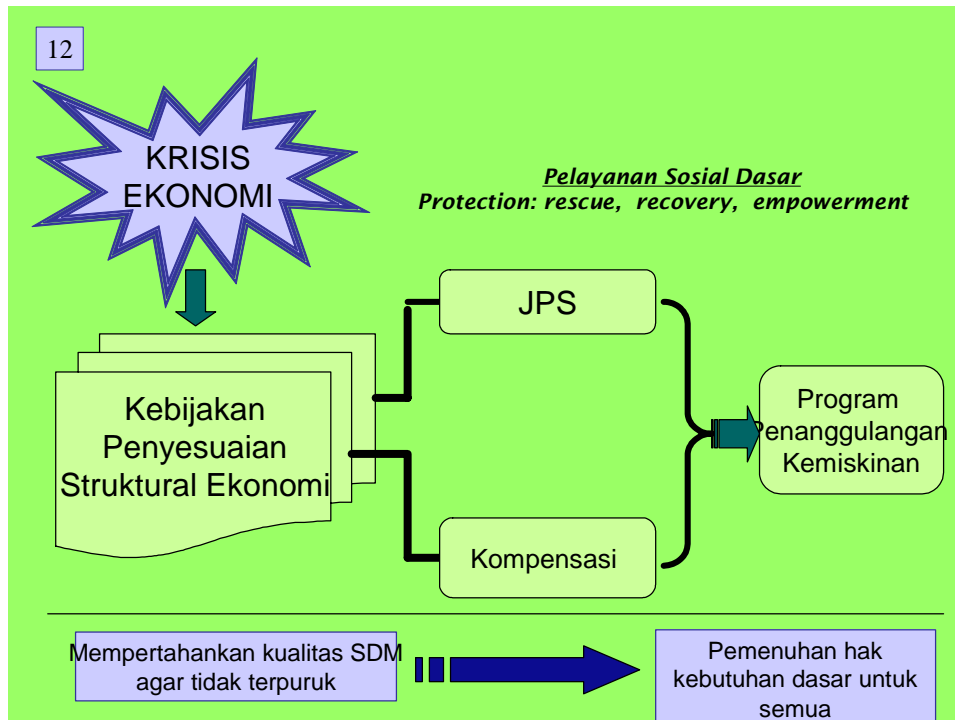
12

KRISIS EKONOMI

Pelayanan Sosial Dasar
Protection: rescue, recovery, empowerment

JPS

Kebijakan Penyesuaian Struktural Ekonomi

Program Penanggulangan Kemiskinan

Kompensasi

Mempertahankan kualitas SDM agar tidak terpuruk

Pemenuhan hak kebutuhan dasar untuk semua